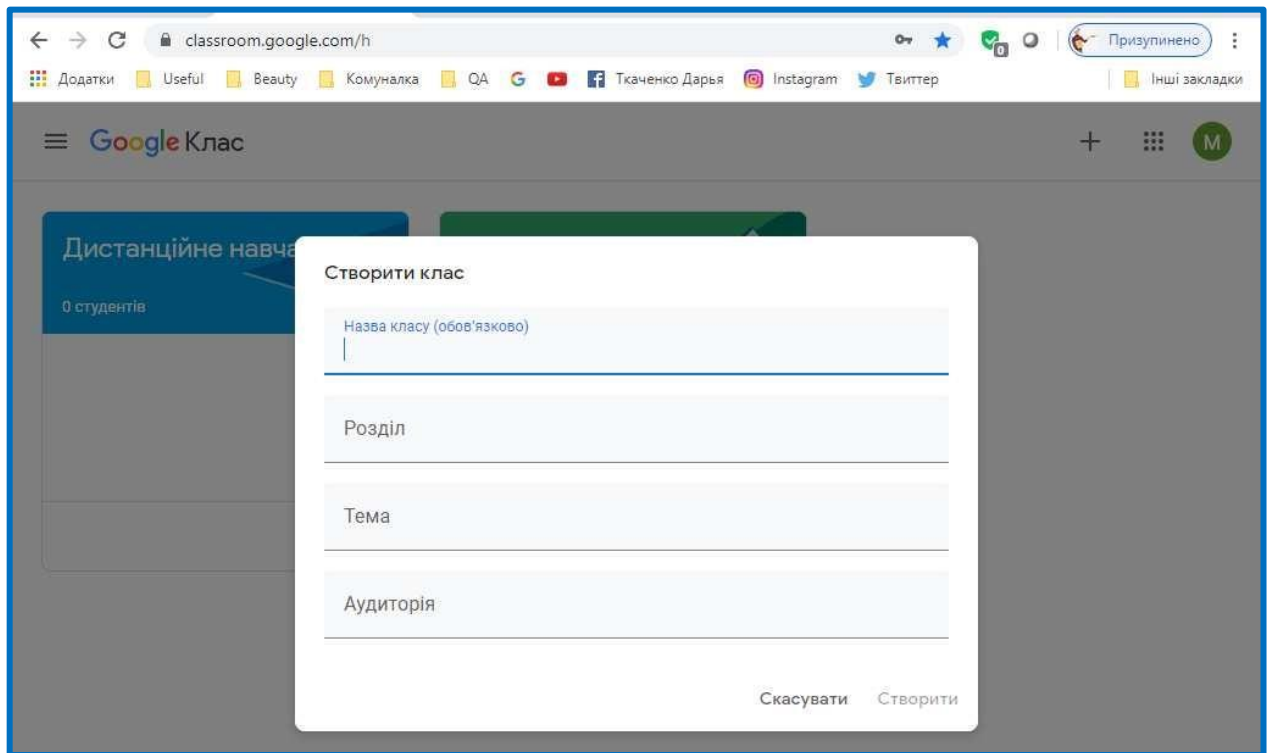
classroom.google.com/h

Призупинено

Додатки Useful Beauty Комуналка QA Ткаченко Дарья Instagram Твиттер Інші закладки

Google Клас

M

Дистанційне навча

0 студентів

Створити клас

Назва класу (обов'язково)

Розділ

Тема

Аудиторія

Скасувати Створити